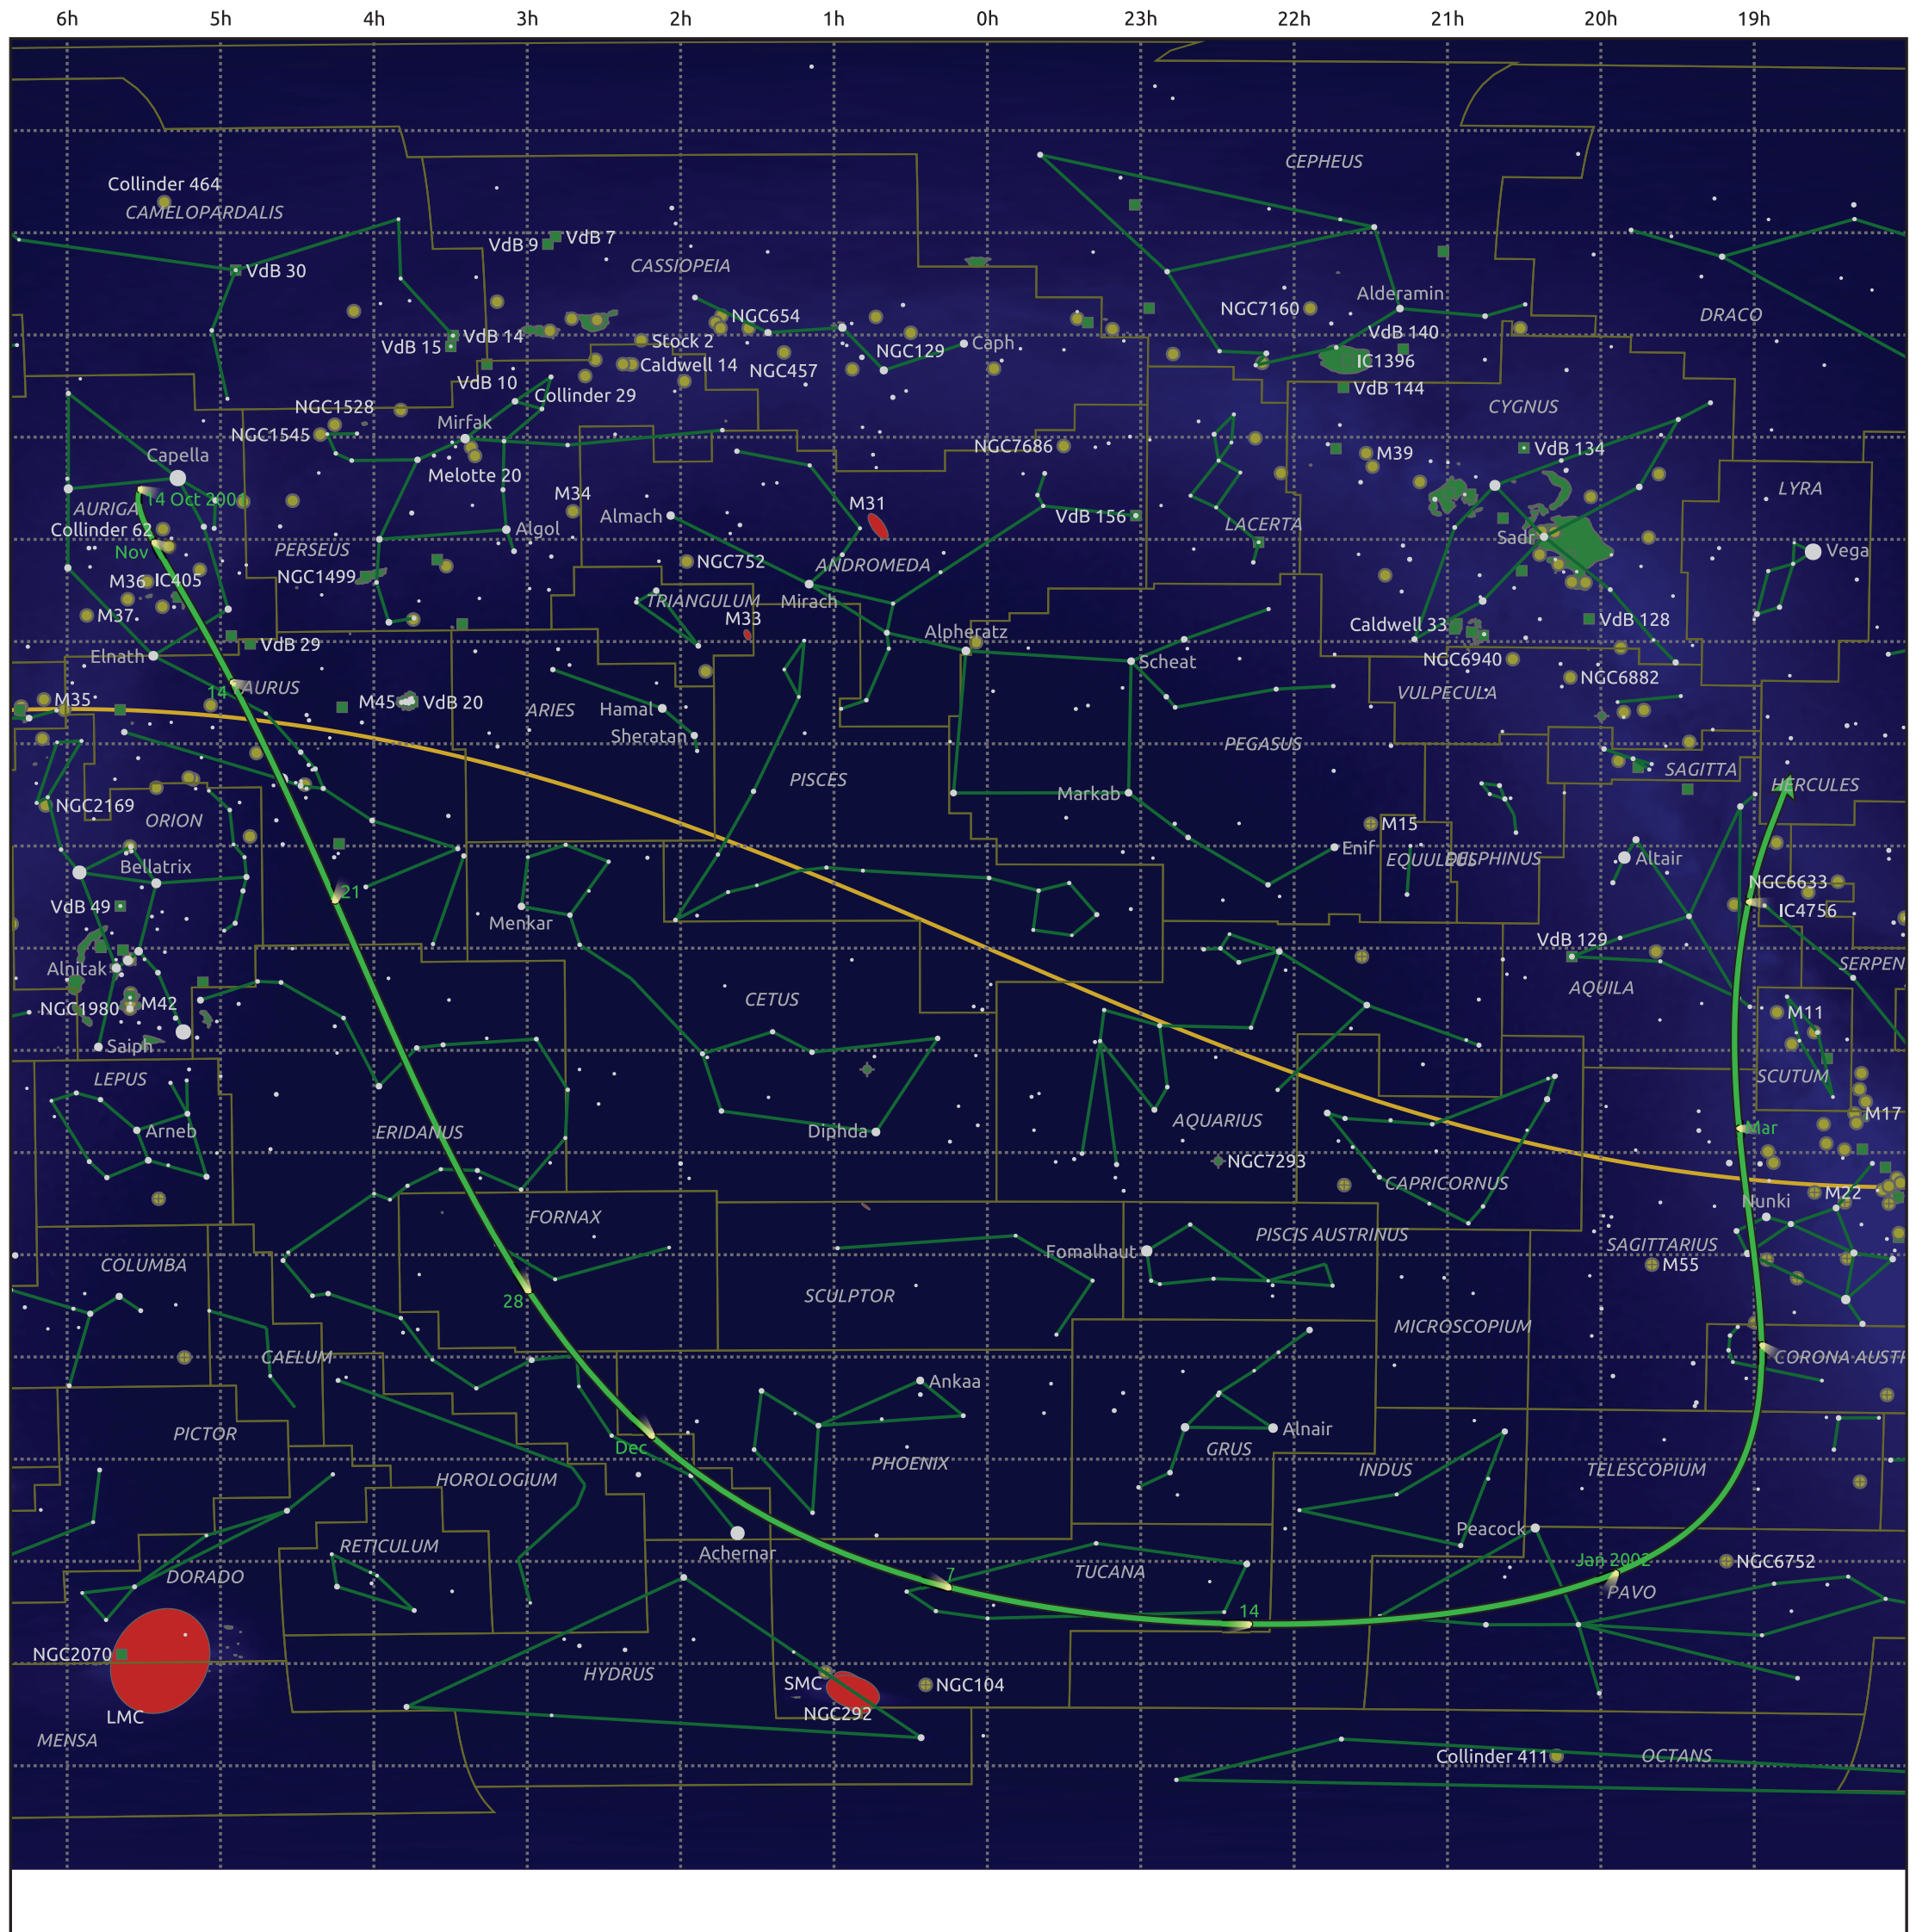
6h 5h 4h 3h 2h 1h 0h 23h 22h 21h 20h 19h

CEPHEUS
Collinder 464
CAMELOPARDALIS
VdB 9 VdB 7
CASSIOPEIA
VdB 30
NGC7160
Alderamin
DRACO
NGC654
VdB 15 VdB 14
Stock 2
NGC129
Caph
VdB 140
Caldwell 14
NGC457
IC1396
VdB 10
VdB 144
Collinder 29
NGC1528
CYGNUS
Mirfak
NGC1545
NGC7686
M39
VdB 134
Capella
Melotte 20
14 Oct 200
M34
M31
LYRA
AURIGA
Almach
VdB 156
LACERTA
Collinder 62
Algol
Sadr
Nov
PERSEUS
Vega
NGC752
ANDROMEDA
M36 IC405
NGC1499
TRIANGULUM
Mirach
Caldwell 33
VdB 128
M37
M33
Elnath
VdB 29
Alpheratz
NGC6940
Scheat
TAURUS
14
NGC6882
M35
M45
VdB 20
ARIES
Hamal
VULPECULA
Sheratan
PEGASUS
SAGITTA
PISCES
HERCULES
NGC2169
Markab
ORION
M15
Enif
Bellatrix
EQUULEUS
DELPHINUS
Altair
21
NGC6633
VdB 49
IC4756
Menkar
VdB 129
Alnitak
SERPEN
CETUS
AQUILA
NGC1980
M42
M11
Saiph
SCUTUM
LEPUS
M17
Arneb
AQUARIUS
ERIDANUS
Diphda
Mar
NGC7293
CAPRICORNUS
M22
Nunki
FORNAX
PISCIS AUSTRINUS
Fomalhaut
SAGITTARIUS
COLUMBA
M55
SCULPTOR
28
MICROSCOPIUM
CAELUM
CORONA AUSTR
Ankaa
PICTOR
Alnair
Dec
GRUS
PHOENIX
INDUS
TELESCOPIUM
HOROLOGIUM
Peacock
RETICULUM
Achernar
Jan 2002
NGC6752
DORADO
7
TUCANA
PAVO
14
NGC2070
HYDRUS
SMC
NGC104
LMC
NGC292
MENSA
Collinder 411
OCTANS